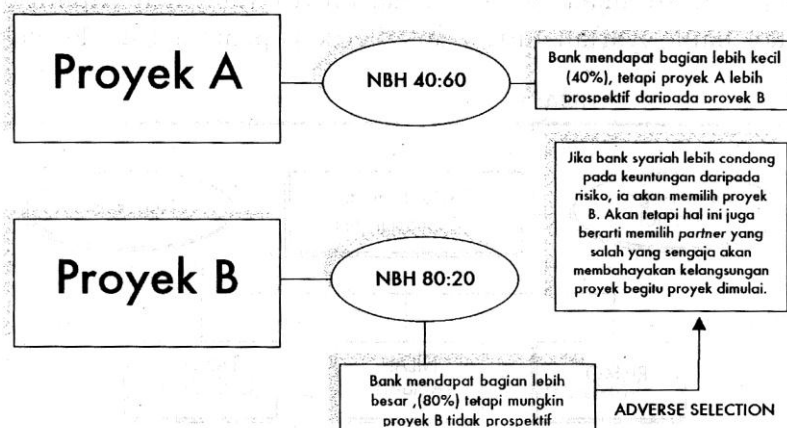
Proyek A

NBH 40:60

Bank mendapat bagian lebih kecil (40%), tetapi proyek A lebih prospektif daripada proyek B

Jika bank syariah lebih condong pada keuntungan daripada risiko, ia akan memilih proyek B. Akan tetapi hal ini juga berarti memilih *partner* yang salah yang sengaja akan membahayakan kelangsungan proyek begitu proyek dimulai.

Proyek B

NBH 80:20

Bank mendapat bagian lebih besar ,(80%) tetapi mungkin proyek B tidak prospektif

ADVERSE SELECTION